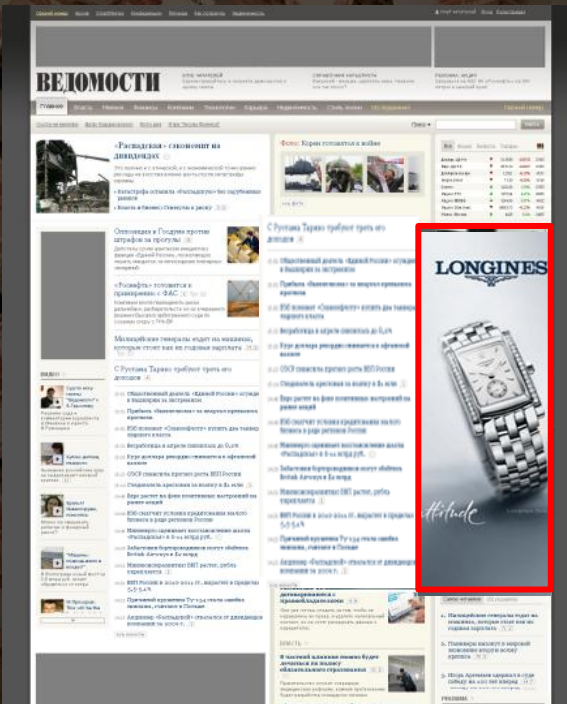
ВЕДОМОСТИ

«Распадская» - сэкономит на дивидендах

Оппозиция в Госдуме против штрафов за прогулы

«Роснефть» готовится к привлечению с ФАС

Малазийские генералы ходят на машинах, которые стоят как их годовая зарплата

С Рустама Тарико требуют треть его доходов

Фото: Корея готовится к войне

С Рустама Тарико требуют треть его доходов

LONGINES

Hélude

Малазийские генералы ходят на машинах, которые стоят как их годовая зарплата